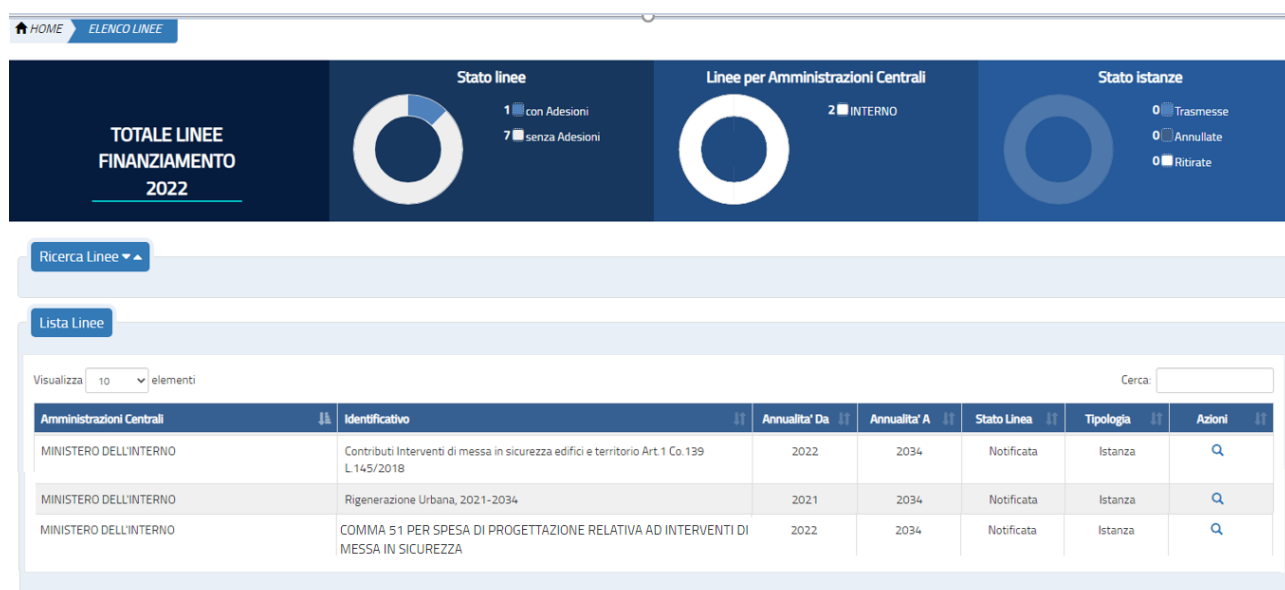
HOME ELENCO LINEE

TOTALE LINEE FINANZIAMENTO 2022

Stato linee

1 con Adesioni

7 senza Adesioni

Linee per Amministrazioni Centrali

2 INTERNO

Stato istanze

0 Trasmesse

0 Annullate

0 Ritirate

Ricerca Linee

Lista Linee

Visualizza 10 elementi

Cerca:

| Amministrazioni Centrali | Identificativo | Annualita' Da | Annualita' A | Stato Linea | Tipologia | Azioni |
|---|---|---|---|---|---|---|
| MINISTERO DELL'INTERNO | Contributi Interventi di messa in sicurezza edifici e territorio Art.1 Co.139 L.145/2018 | 2022 | 2034 | Notificata | Istanza | |
| MINISTERO DELL'INTERNO | Rigenerazione Urbana, 2021-2034 | 2021 | 2034 | Notificata | Istanza | |
| MINISTERO DELL'INTERNO | COMMA 51 PER SPESA DI PROGETTAZIONE RELATIVA AD INTERVENTI DI MESSA IN SICUREZZA | 2022 | 2034 | Notificata | Istanza | |